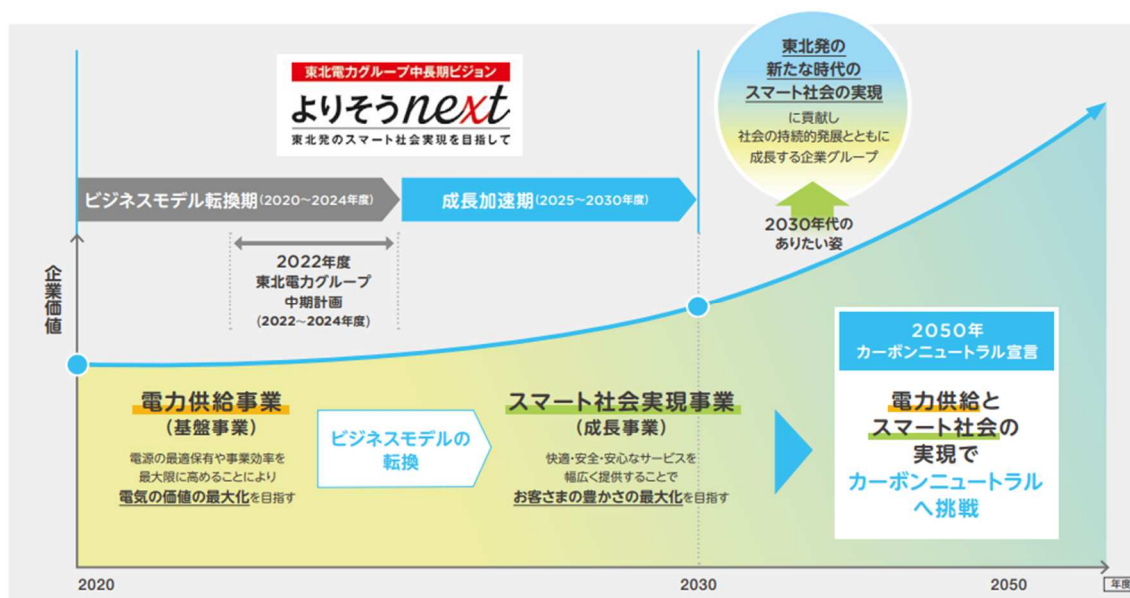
東北電力グループ中長期ビジョン
よりそうnext
東北発のスマート社会実現を目指して

東北発の
新たな時代の
スマート社会の実現
に貢献し
社会の持続的発展とともに
成長する企業グループ

ビジネスモデル転換期(2020～2024年度)

成長加速期(2025～2030年度)

2030年代の
ありたい姿

2022年度
東北電力グループ
中期計画
(2022～2024年度)

企業価値

2050年
カーボンニュートラル宣言

電力供給事業
(基盤事業)
電源の最適保有や事業効率を最大限に高めることにより
電気の価値の最大化を目指す

ビジネスモデルの
転換

スマート社会実現事業
(成長事業)
快適・安全・安心なサービスを幅広く提供することで
お客さまの豊かさの最大化を目指す

電力供給と
スマート社会の
実現で
カーボンニュートラル
へ挑戦

2020
2030
2050
年度